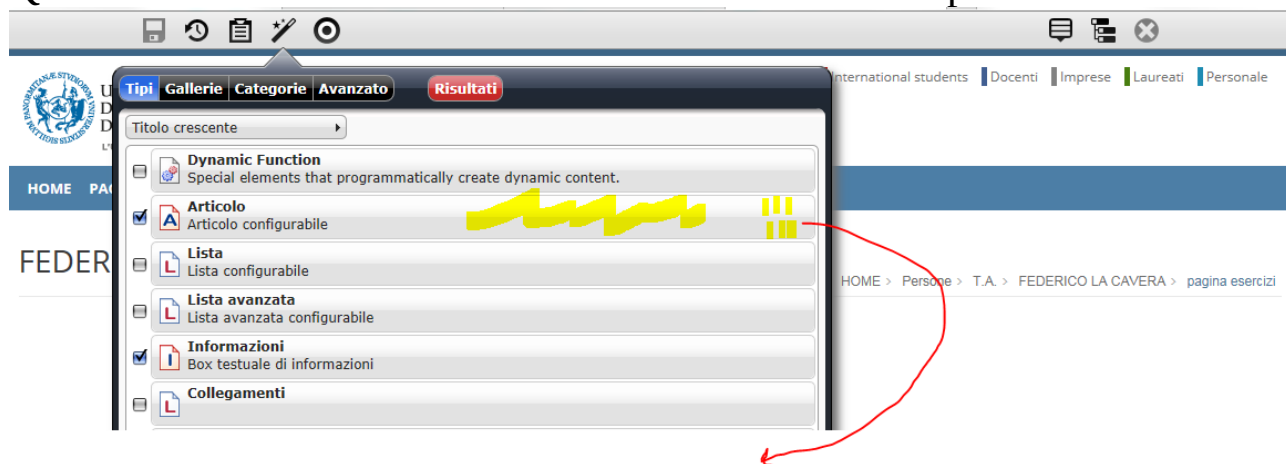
Tipi | Gallerie | Categorie | Avanzato | Risultati

Titolo crescente

Dynamic Function
Special elements that programmatically create dynamic content.

Articolo
Articolo configurabile

Lista
Lista configurabile

Lista avanzata
Lista avanzata configurabile

Informazioni
Box testuale di informazioni

Collegamenti

International students | Docenti | Imprese | Laureati | Personale

HOME PA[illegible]

FEDER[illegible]

HOME > Persone > T.A. > FEDERICO LA CAVERA > pagina esercizi